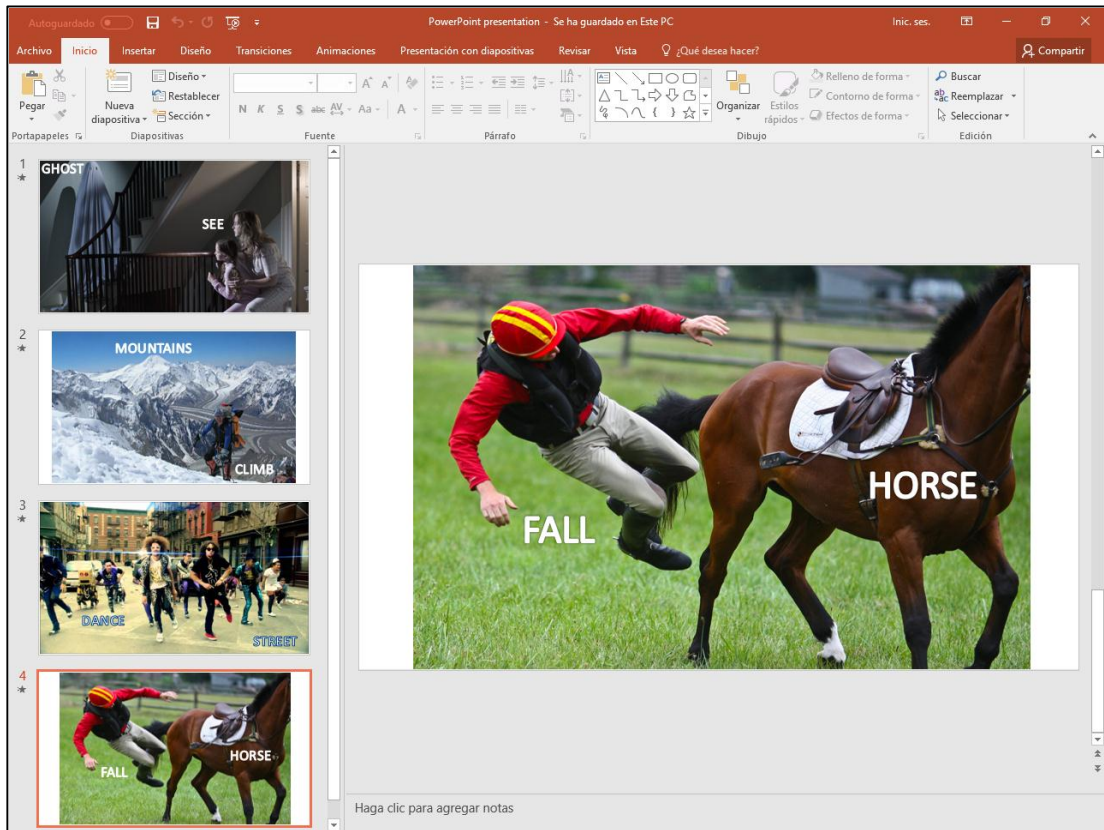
Autoguardado PowerPoint presentation - Se ha guardado en Este PC Inic. ses.

Archivo Inicio Insertar Diseño Transiciones Animaciones Presentación con diapositivas Revisar Vista ¿Qué desea hacer? Compartir

Pegar Portapapeles Nueva diapositiva Diseño Restablecer Sección Diapositivas N K S S abc Aa A Fuente Párrafo Organizar Estilos rápidos Relleno de forma Contorno de forma Efectos de forma Dibujo Buscar Reemplazar Seleccionar Edición

1 GHOST SEE

2 MOUNTAINS CLIMB

3 DANCE STREET

4 FALL HORSE

FALL HORSE

Haga clic para agregar notas